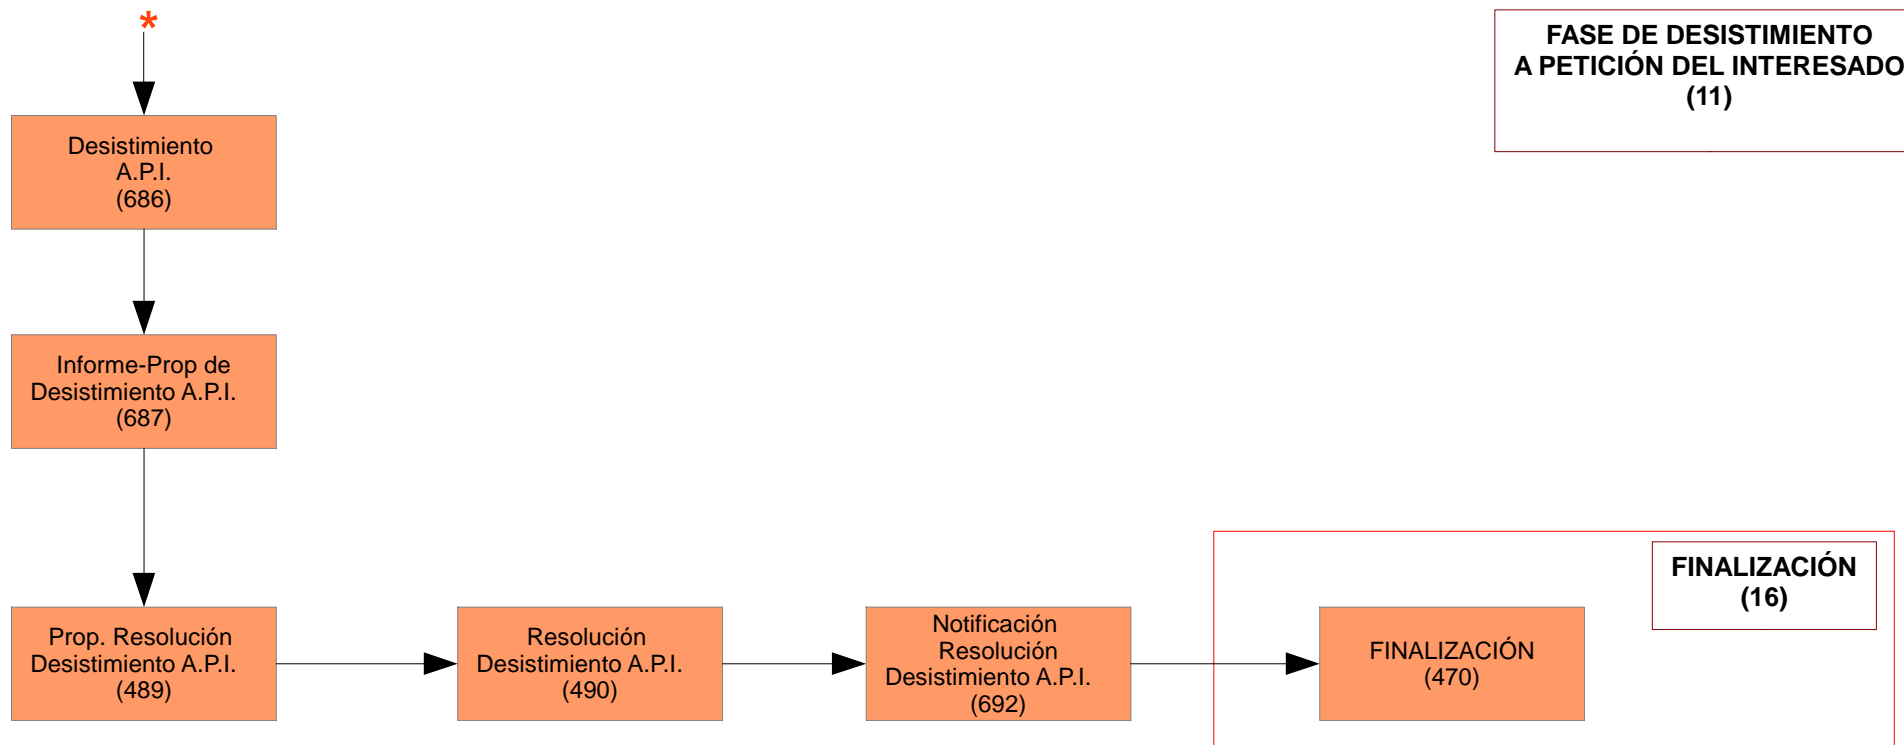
*

FASE DE DESISTIMIENTO A PETICIÓN DEL INTERESADO (11)

Desistimiento A.P.I. (686)

Informe-Prop de Desistimiento A.P.I. (687)

Prop. Resolución Desistimiento A.P.I. (489)

Resolución Desistimiento A.P.I. (490)

Notificación Resolución Desistimiento A.P.I. (692)

FINALIZACIÓN (16)

FINALIZACIÓN (470)